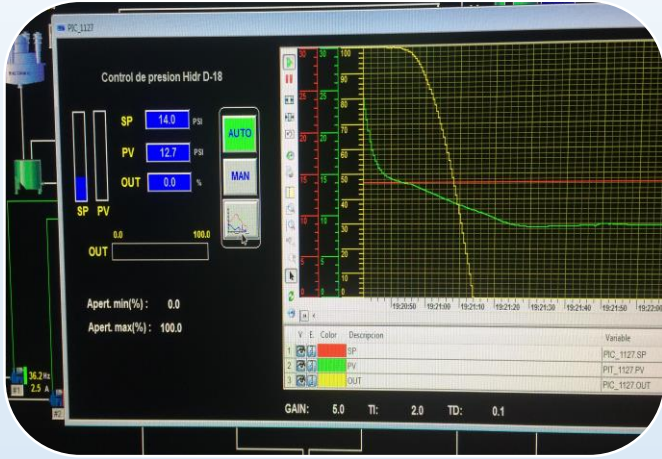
PIC_1127

Control de presion Hidr D-18

SP 14.0 PSI
PV 12.7 PSI
OUT 0.0 %

SP PV

AUTO
MAN

0.0 100.0
OUT

Apert. min(%) : 0.0
Apert. max(%) : 100.0

100
90
80
70
60
50
40
30
20
10
0

19:20:50 19:21:00 19:21:10 19:21:20 19:21:30 19:21:40 19:21:50 19:22:00

| V | E | Color | Descripcion | Variable |
|---|---|---|---|---|
| 1 | | | SP | PIC_1127.SP |
| 2 | | | PV | PIT_1127.PV |
| 3 | | | OUT | PIC_1127.OUT |

GAIN: 5.0 TI: 2.0 TD: 0.1

36.2 Hz
2.5 A